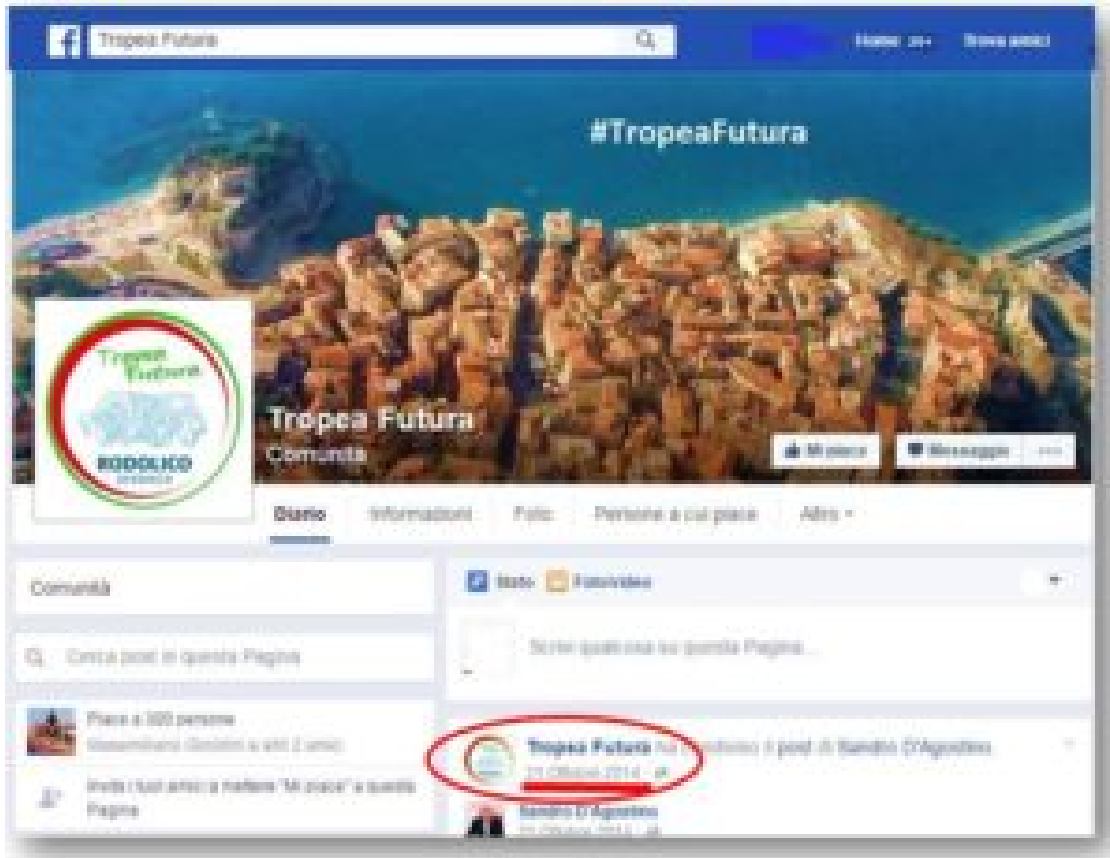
Tropea Futura

Home 20+ Trova amici

#TropeaFutura

Tropea Futura
RODOLICO

Tropea Futura
Comunità

Mi piace Messaggio ···

Diario Informazioni Foto Persone a cui piace Altro ▾

Comunità

Cerca post in questa Pagina

Piace a 320 persone
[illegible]

Invita i tuoi amici a mettere "Mi piace" a questa Pagina

Stato Foto/video

Scrivi qualcosa su questa Pagina...

Tropea Futura ha condiviso il post di Sandro D'Agostino
23 Ottobre 2014

Sandro D'Agostino
23 Ottobre 2014